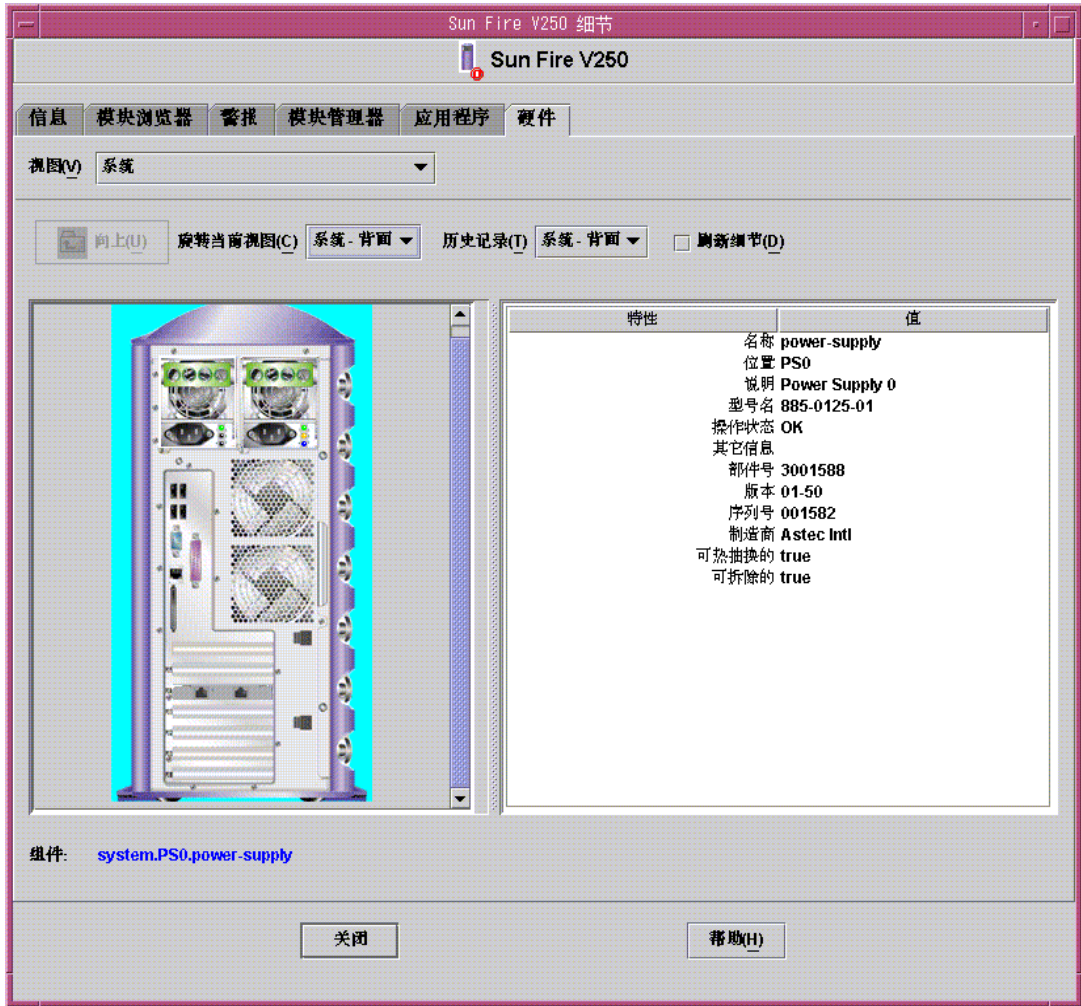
Sun Fire V250 细节

Sun Fire V250

信息 | 模块浏览器 | 警报 | 模块管理器 | 应用程序 | 硬件

视图(V) 系统

向上(U) 旋转当前视图(C) 系统 - 背面 历史记录(T) 系统 - 背面 刷新细节(D)

| 特性 | 值 |
|---|---|
| 名称 | power-supply |
| 位置 | PS0 |
| 说明 | Power Supply 0 |
| 型号名 | 885-0125-01 |
| 操作状态 | OK |
| 其它信息 | |
| 部件号 | 3001588 |
| 版本 | 01-50 |
| 序列号 | 001582 |
| 制造商 | Astec Intl |
| 可热抽换的 | true |
| 可拆除的 | true |

组件: system.PS0.power-supply

关闭

帮助(H)